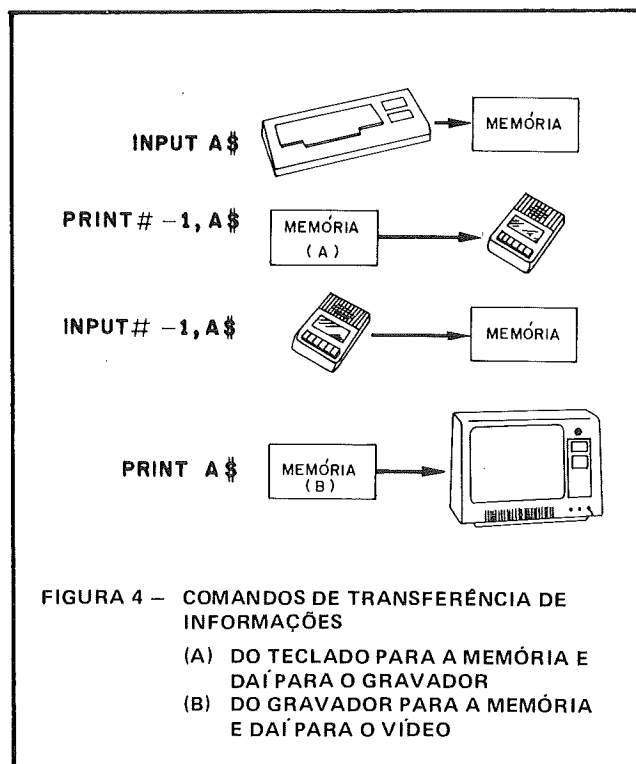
INPUT A$

MEMÓRIA

PRINT# −1, A$

MEMÓRIA
(A)

INPUT# −1, A$

MEMÓRIA

PRINT A$

MEMÓRIA
(B)

FIGURA 4 – COMANDOS DE TRANSFERÊNCIA DE INFORMAÇÕES
(A) DO TECLADO PARA A MEMÓRIA E DAÍ PARA O GRAVADOR
(B) DO GRAVADOR PARA A MEMÓRIA E DAÍ PARA O VÍDEO